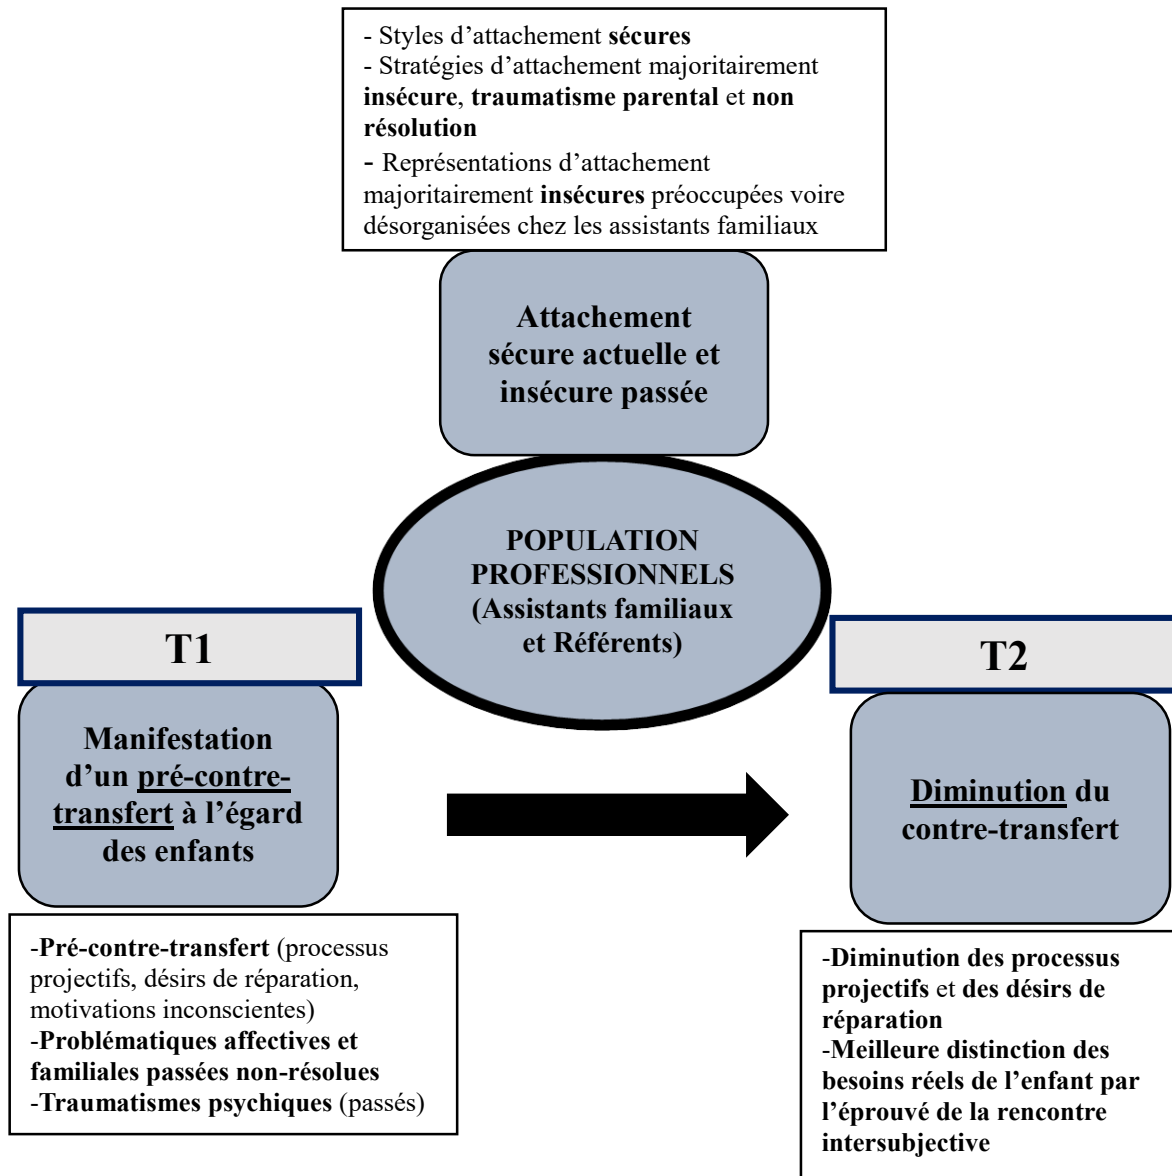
- Styles d’attachement sécures
- Stratégies d’attachement majoritairement insécure, traumatisme parental et non résolution
- Représentations d’attachement majoritairement insécures préoccupées voire désorganisées chez les assistants familiaux

Attachement sécure actuelle et insécure passée

POPULATION PROFESSIONNELS (Assistants familiaux et Référents)

T1

Manifestation d’un pré-contre-transfert à l’égard des enfants

-Pré-contre-transfert (processus projectifs, désirs de réparation, motivations inconscientes)
-Problématiques affectives et familiales passées non-résolues
-Traumatismes psychiques (passés)

T2

Diminution du contre-transfert

-Diminution des processus projectifs et des désirs de réparation
-Meilleure distinction des besoins réels de l’enfant par l’éprouvé de la rencontre intersubjective